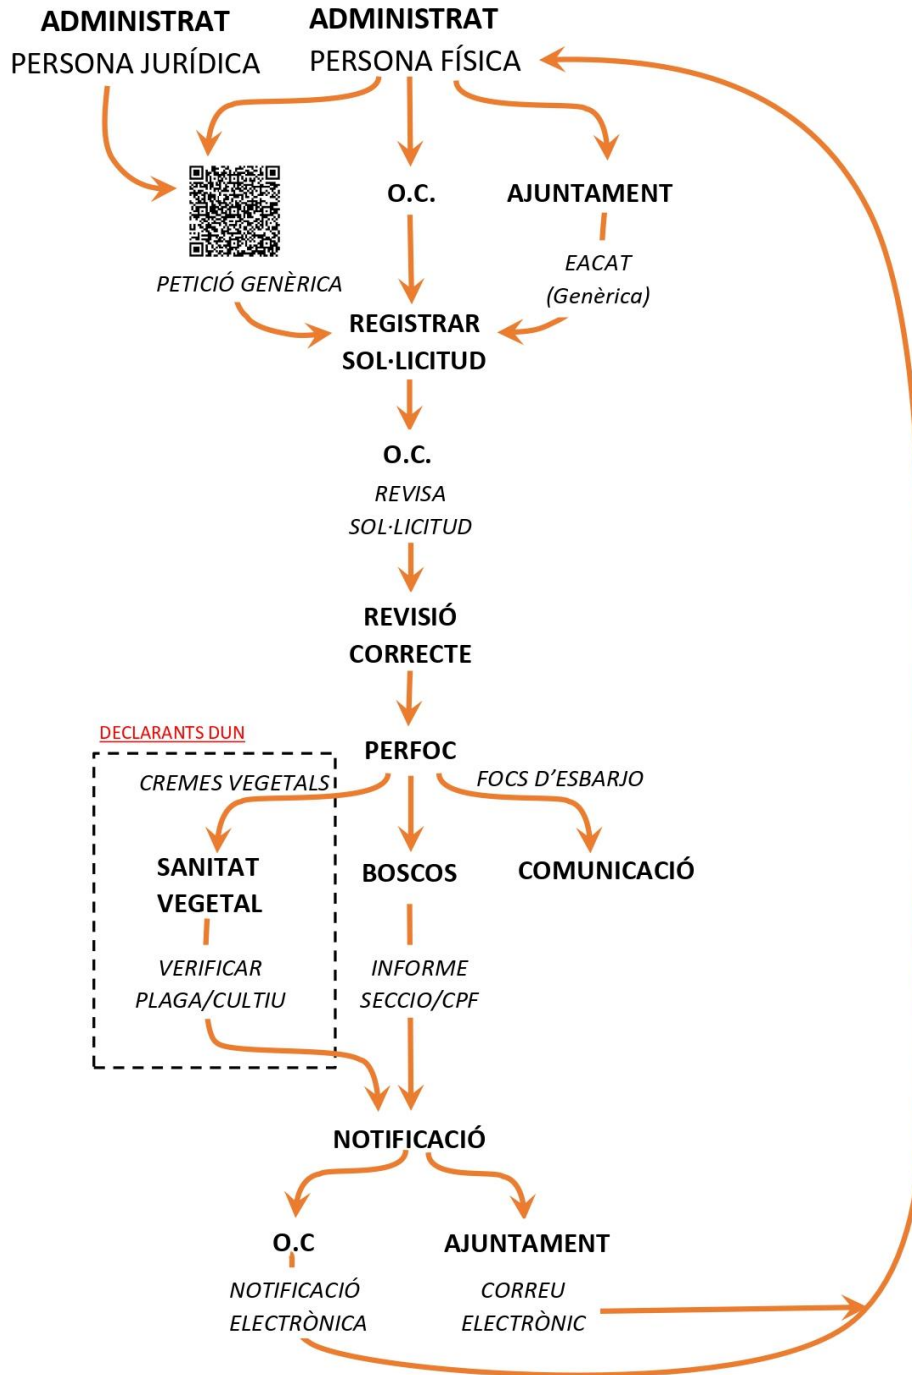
ADMINISTRAT
PERSONA JURÍDICA

ADMINISTRAT
PERSONA FÍSICA

O.C.

AJUNTAMENT

PETICIÓ GENÈRICA

EACAT
(Genèrica)

REGISTRAR
SOL·LICITUD

O.C.
REVISA
SOL·LICITUD

REVISIÓ
CORRECTE

DECLARANTS DUN

PERFOC

CREMES VEGETALS

FOCS D'ESBARJO

SANITAT
VEGETAL

BOSCOS

COMUNICACIÓ

VERIFICAR
PLAGA/CULTIU

INFORME
SECCIO/CPF

NOTIFICACIÓ

O.C

AJUNTAMENT

NOTIFICACIÓ
ELECTRÒNICA

CORREU
ELECTRÒNIC